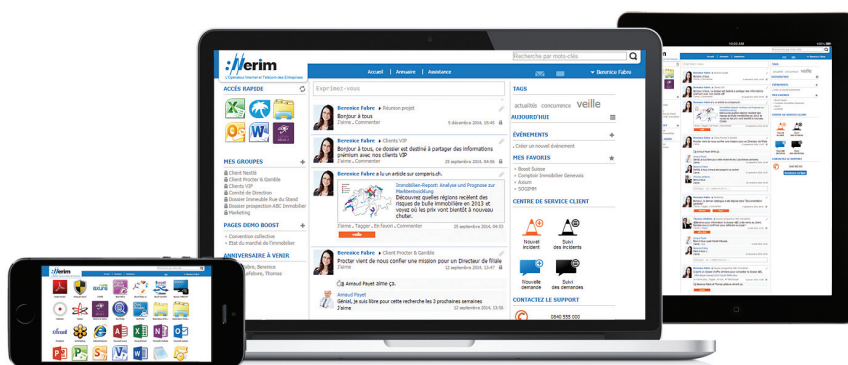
:Herim
L'Opérateur Internet et Telecom des Entreprises

Recherche par mots-clés

Accueil | Annuaire | Assistance

Berenice Fabre

ACCÈS RAPIDE

MES GROUPES
Client Nestlé
Client Procter & Gamble
Clients VIP
Comité de Direction
Dossier Immeuble Rue du Stand
Dossier prospection ABC Immobilier
Marketing

PAGES DEMO BOOST
Convention collective
Etat du marché de l'immobilier

ANNIVERSAIRE À VENIR
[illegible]

Exprimez-vous

Berenice Fabre ▸ Réunion projet
Bonjour à tous
J'aime . Commenter
5 décembre 2014, 15:40

Berenice Fabre ▸ Clients VIP
Bonjour à tous, ce dossier est destiné à partager des informations premium avec nos clients VIP
J'aime . Commenter
25 septembre 2014, 15:34

Berenice Fabre a lu un article sur comparis.ch.
Immobilien-Report: Analyse und Prognose zur Marktentwicklung
Découvrez quelles régions recèlent des risques de bulle immobilière en 2013 et voyez où les prix vont bientôt à nouveau chuter.
J'aime . Tagger . En favori . Commenter
25 septembre 2014, 04:55
veille

Berenice Fabre ▸ Client Procter & Gamble
Procter vient de nous confier une mission pour un Directeur de filiale
J'aime
12 septembre 2014, 13:26

Arnaud Payet aime ça.
Arnaud Payet
Génial, je suis libre pour cette recherche les 3 prochaines semaines
J'aime
12 septembre 2014, 13:35

TAGS
actualités concurrence veille

AUJOURD'HUI

ÉVÉNEMENTS
Créer un nouvel événement

MES FAVORIS
Boost Suisse
Comptoir Immobilier Genevois
Assurs
SOGEIM

CENTRE DE SERVICE CLIENT
Nouvel incident
Suivi des incidents
Nouvelle demande
Suivi des demandes

CONTACTEZ LE SUPPORT
0840 555 000

:Herim